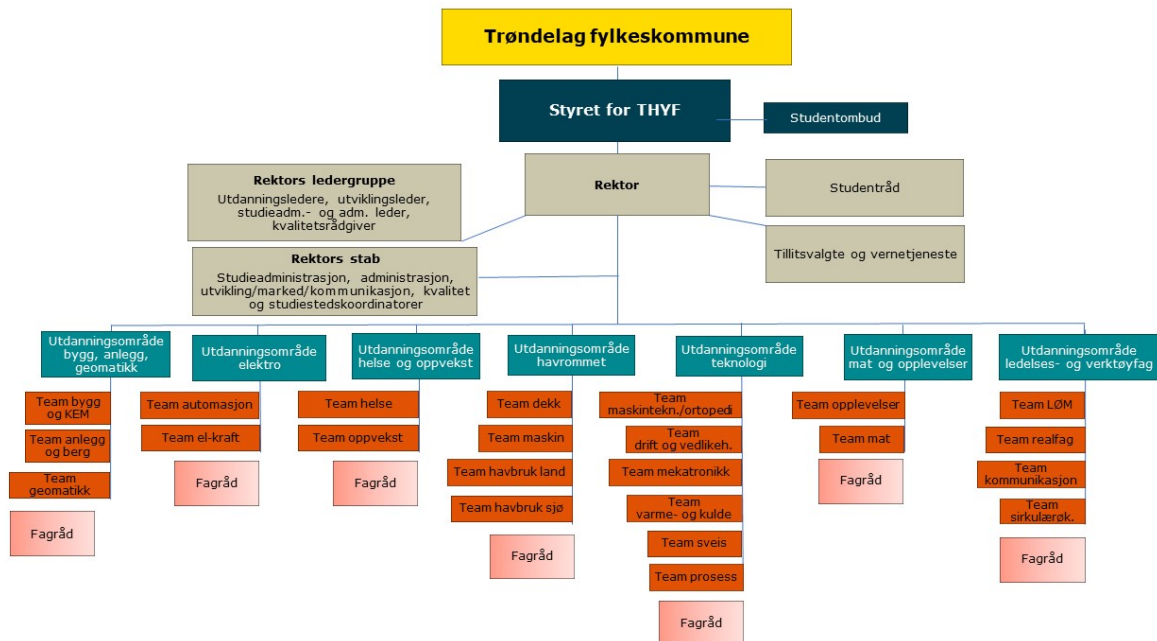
Trøndelag fylkeskommune

Styret for THYF

Studentombud

Rektors ledergruppe
Utdanningsledere, utviklingsleder, studieadm.- og adm. leder, kvalitetsrådgiver

Rektor

Studentråd

Rektors stab
Studieadministrasjon, administrasjon, utvikling/marked/kommunikasjon, kvalitet og studiestedskoordinatorer

Tillitsvalgte og vernetjeneste

Utdanningsområde bygg, anlegg, geomatikk

Team bygg og KEM

Team anlegg og berg

Team geomatikk

Fagråd

Utdanningsområde elektro

Team automasjon

Team el-kraft

Fagråd

Utdanningsområde helse og oppvekst

Team helse

Team oppvekst

Fagråd

Utdanningsområde havrommet

Team dekk

Team maskin

Team havbruk land

Team havbruk sjø

Fagråd

Utdanningsområde teknologi

Team maskintekn./ortopedi

Team drift og vedlikeh.

Team mekatronikk

Team varme- og kulde

Team sveis

Team prosess

Fagråd

Utdanningsområde mat og opplevelser

Team opplevelser

Team mat

Fagråd

Utdanningsområde ledelses- og verktøyfag

Team LØM

Team realfag

Team kommunikasjon

Team sirkulærøk.

Fagråd